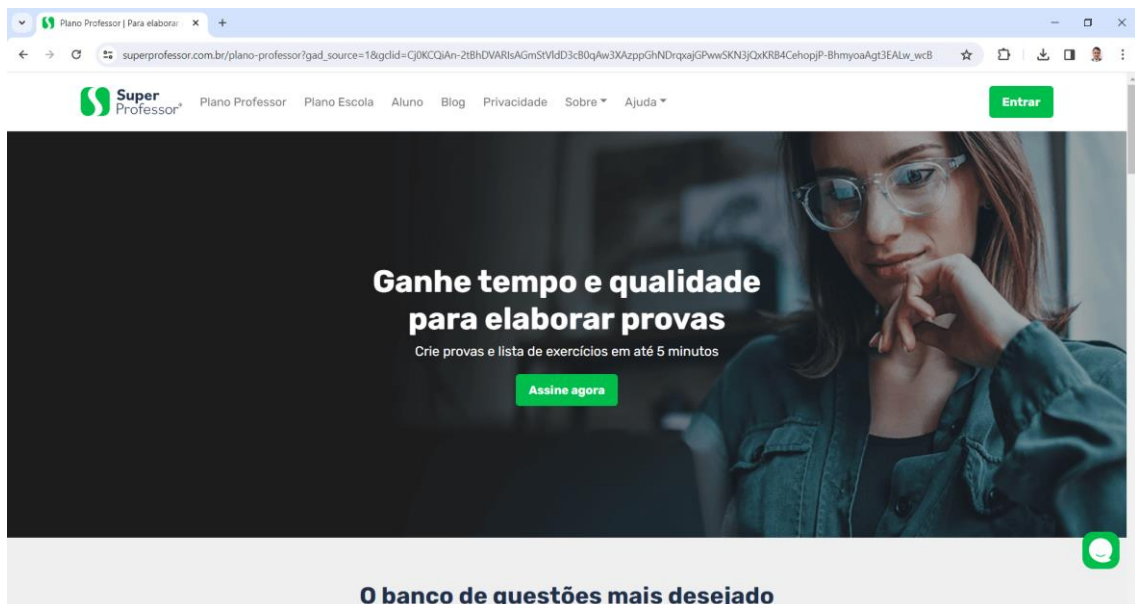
Plano Professor | Para elaborar ×

superprofessor.com.br/plano-professor?gad_source=1&gclid=Cj0KCQiAn-2tBhDVARIsAGmStVldD3cB0qAw3XAzppGhNDrqxajGPwwSKN3jQxKRB4CehopjP-BhmyoaAgt3EALw_wcB

Super Professor

Plano Professor Plano Escola Aluno Blog Privacidade Sobre Ajuda

Entrar

Ganhe tempo e qualidade para elaborar provas

Crie provas e lista de exercícios em até 5 minutos

Assine agora

O banco de questões mais desejado